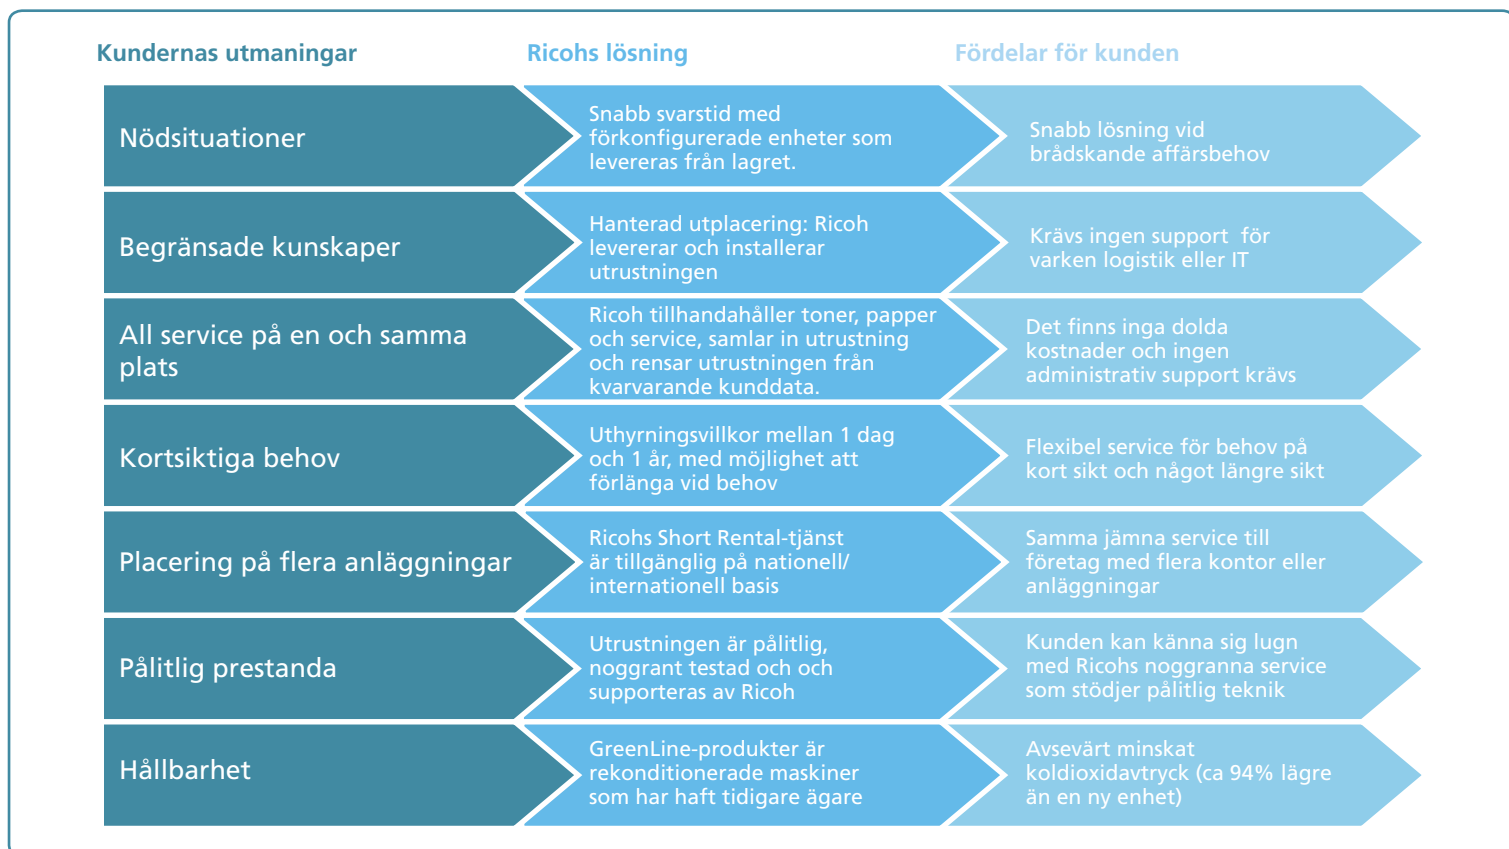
| Kundernas utmaningar | Ricohs lösning | Fördelar för kunden |
|---|---|---|
| Nödsituationer | Snabb svarstid med förkonfigurerade enheter som levereras från lagret. | Snabb lösning vid brådskande affärsbehov |
| Begränsade kunskaper | Hanterad utplacering: Ricoh levererar och installerar utrustningen | Krävs ingen support för varken logistik eller IT |
| All service på en och samma plats | Ricoh tillhandahåller toner, papper och service, samlar in utrustning och rensar utrustningen från kvarvarande kunddata. | Det finns inga dolda kostnader och ingen administrativ support krävs |
| Kortsiktiga behov | Uthyrningsvillkor mellan 1 dag och 1 år, med möjlighet att förlänga vid behov | Flexibel service för behov på kort sikt och något längre sikt |
| Placering på flera anläggningar | Ricohs Short Rental-tjänst är tillgänglig på nationell/ internationell basis | Samma jämna service till företag med flera kontor eller anläggningar |
| Pålitlig prestanda | Utrustningen är pålitlig, noggrant testad och och supporteras av Ricoh | Kunden kan känna sig lugn med Ricohs noggranna service som stödjer pålitlig teknik |
| Hållbarhet | GreenLine-produkter är rekonditionerade maskiner som har haft tidigare ägare | Avsevärt minskat koldioxidavtryck (ca 94% lägre än en ny enhet) |